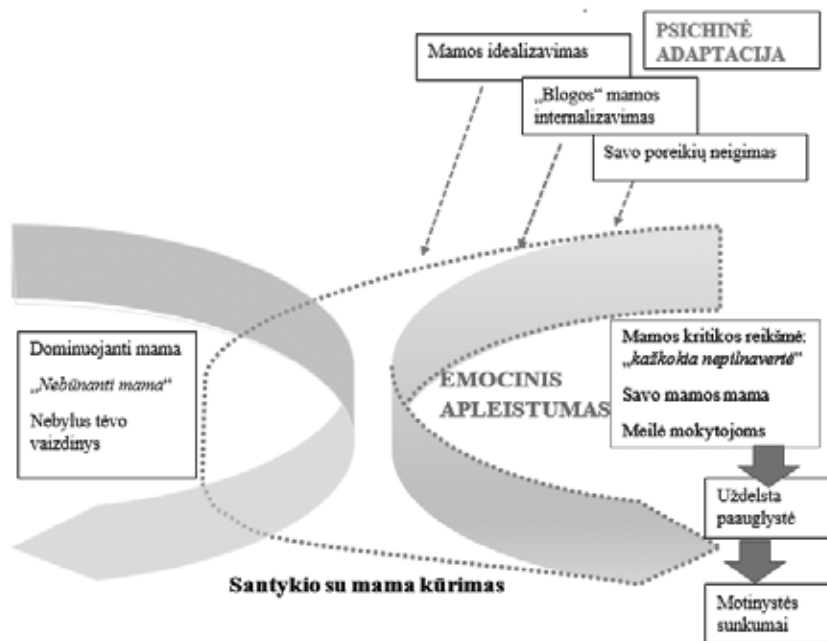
PSICHINĖ ADAPTACIJA

Mamos idealizavimas

„Blogos“ mamos internalizavimas

Savo poreikių neigimas

Dominuojanti mama

„Nebūnanti mama“

Nebylus tėvo vaizdinys

EMOCINIS APLEISTUMAS

Mamos kritikos reikšmė: „kažkokia nepilnavertė“

Savo mamos mama

Meilė mokytojoms

Uždelsta paauglystė

Motinystės sunkumai

Santykio su mama kūrimas